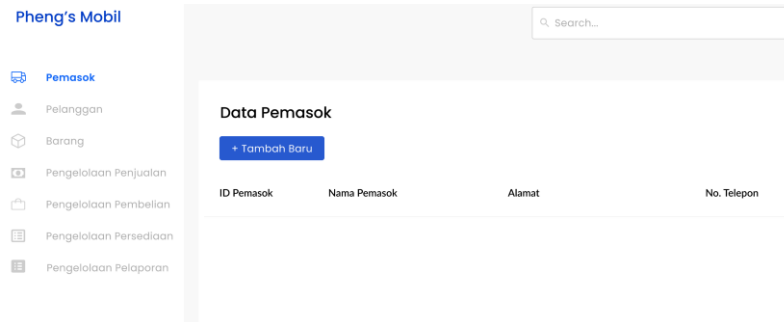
Pheng's Mobil

Search...

Pemasok
Pelanggan
Barang
Pengelolaan Penjualan
Pengelolaan Pembelian
Pengelolaan Persediaan
Pengelolaan Pelaporan

Data Pemasok

+ Tambah Baru

| ID Pemasok | Nama Pemasok | Alamat | No. Telepon |
|---|---|---|---|